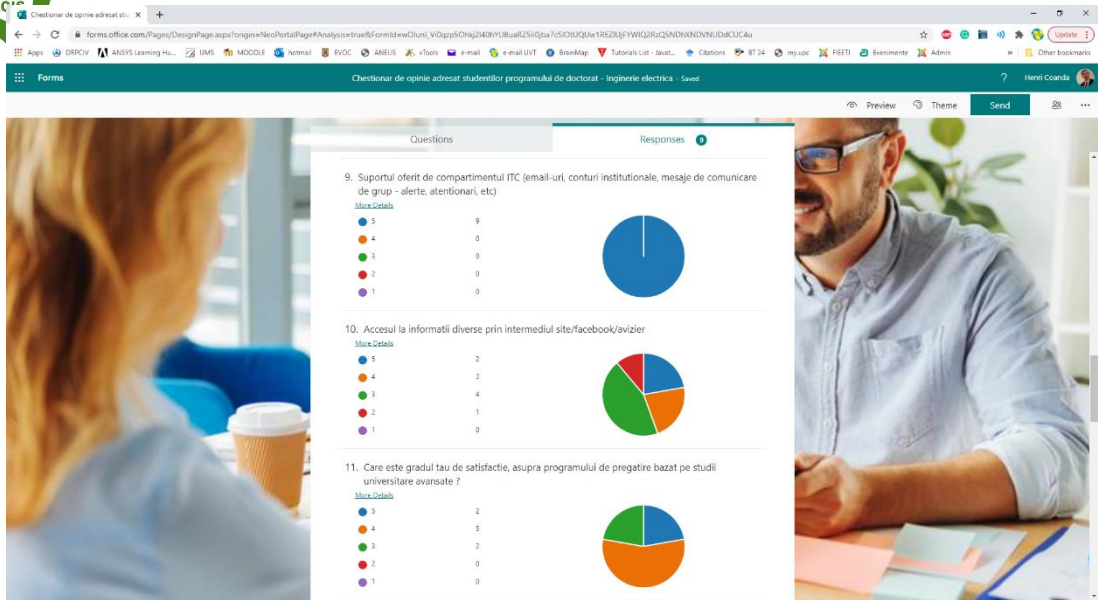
Chestionar de opinie adresat stu ×  +

forms.office.com/Pages/DesignPage.aspx?origin=NeoPortalPage#Analysis=true&FormId=wOIunl_Vi0qzp5Ohkj2l40hYU8uaRZ5liGjba7cSIOtUQUw1REZIUjFYWlQ2RzQSNDhXNDVNUDdCUC4u

Update

Apps  DRPCIV  ANSYS Learning Hu...  UMS  MOODLE  hotmail  EVOC  ANELIS  vTools  e-mail  e-mail UVT  BrainMap  Tutorials List - Javat...  Citations  BT 24  my.upc  FIEETI  Evenimente  Admin  »  Other bookmarks

Forms

Chestionar de opinie adresat studentilor programului de doctorat - Inginerie electrica - Saved

?  Henri Coanda

Preview  Theme  Send

Questions

Responses 9

9. Suportul oferit de compartimentul ITC (email-uri, conturi institutionale, mesaje de comunicare de grup - alerte, atentionari, etc)

More Details

| | |
|---|---|
| 5 | 9 |
| 4 | 0 |
| 3 | 0 |
| 2 | 0 |
| 1 | 0 |

10. Accesul la informatii diverse prin intermediul site/facebook/avizier

More Details

| | |
|---|---|
| 5 | 2 |
| 4 | 2 |
| 3 | 4 |
| 2 | 1 |
| 1 | 0 |

11. Care este gradul tau de satisfactie, asupra programului de pregatire bazat pe studii universitare avansate ?

More Details

| | |
|---|---|
| 5 | 2 |
| 4 | 5 |
| 3 | 2 |
| 2 | 0 |
| 1 | 0 |